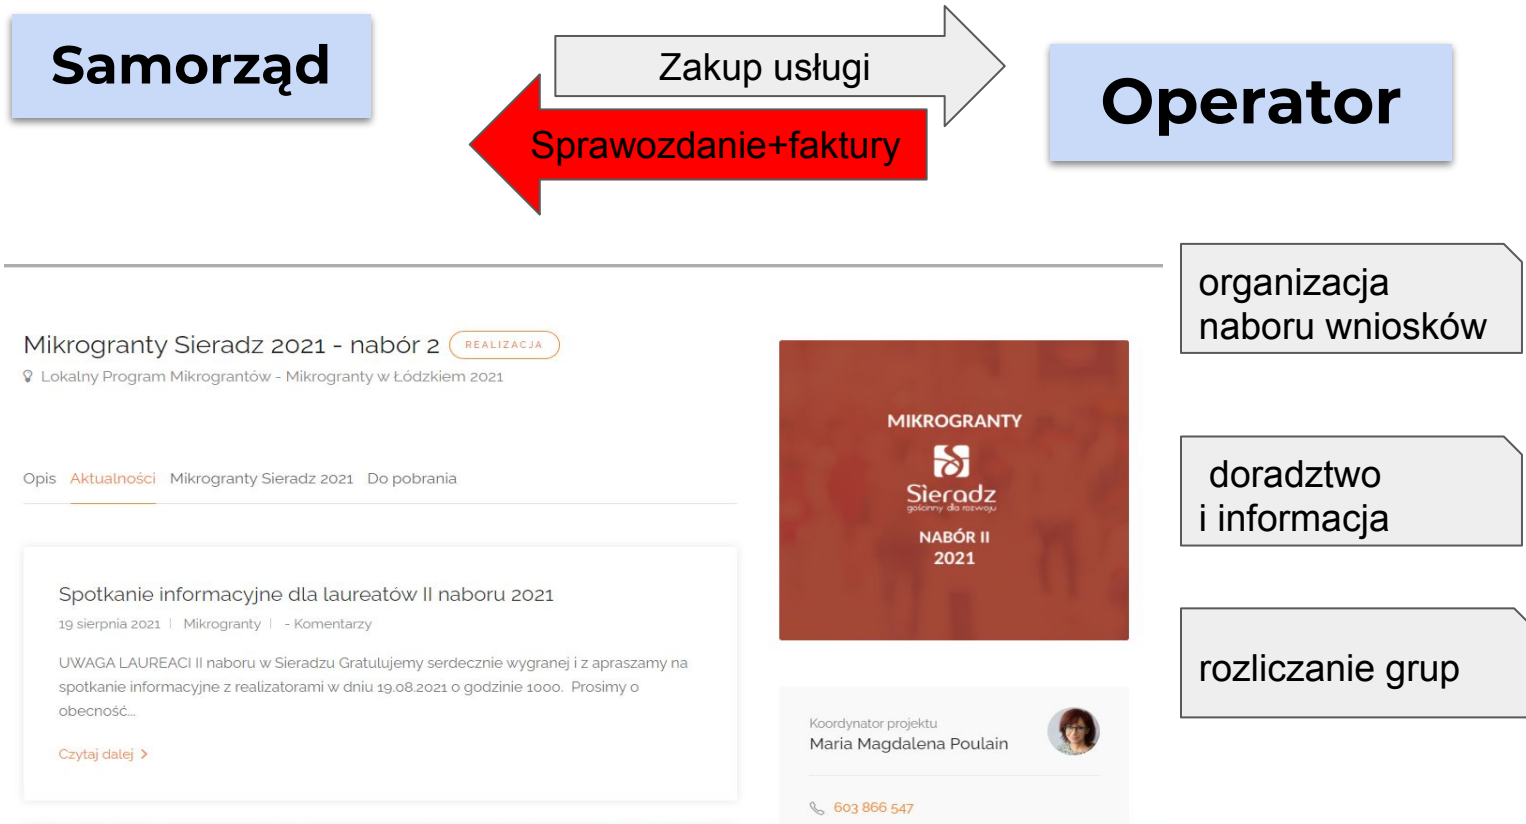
Samorząd

Zakup usługi

Sprawozdanie+faktury

Operator

organizacja naboru wniosków

Mikrogranty Sieradz 2021 - nabór 2 REALIZACJA

Lokalny Program Mikrograntów - Mikrogranty w Łódzkiem 2021

MIKROGRANTY
Sieradz
gościnny dla rozwoju
NABÓR II
2021

Opis Aktualności Mikrogranty Sieradz 2021 Do pobrania

doradztwo i informacja

Spotkanie informacyjne dla laureatów II naboru 2021

19 sierpnia 2021 | Mikrogranty | - Komentarzy

UWAGA LAUREACI II naboru w Sieradzu Gratulujemy serdecznie wygranej i z apraszamy na spotkanie informacyjne z realizatorami w dniu 19.08.2021 o godzinie 1000. Prosimy o obecność...

Czytaj dalej >

rozliczanie grup

Koordynator projektu
Maria Magdalena Poulain

603 866 547